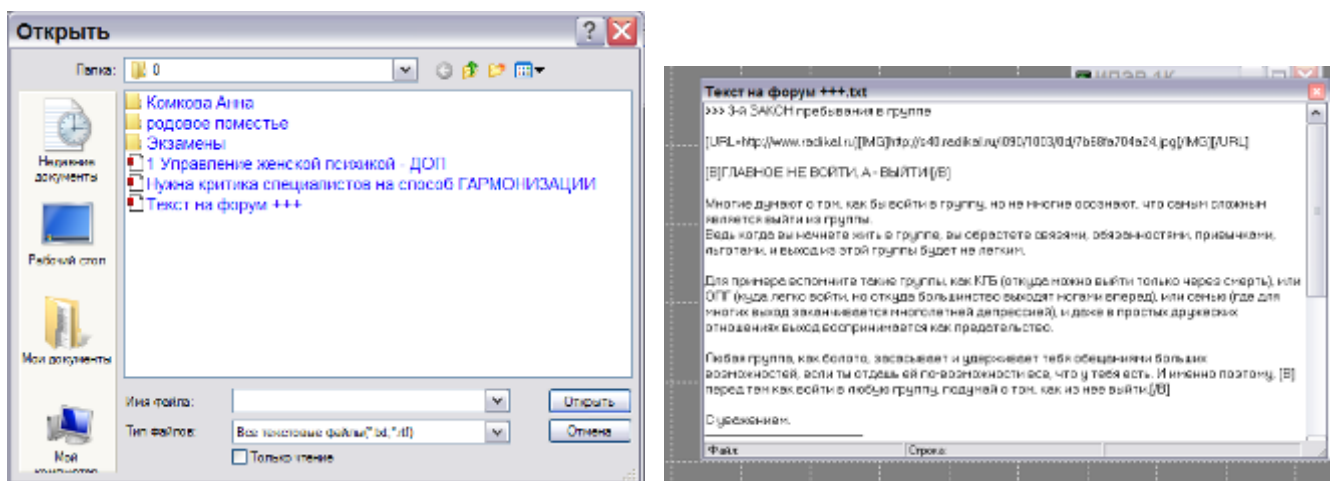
Открыть

Папка: 0

Недавние документы

Рабочий стол

Мои документы

Мой компьютер

Комкова Анна
родовое поместье
Экзамены
1 Управление женской психикой - ДОП
Нужна критика специалистов на способ ГАРМОНИЗАЦИИ
Текст на форум +++

Имя файла:
Тип файлов: Все текстовые файлы(*.txt,*.rtf)
Только чтение
Открыть
Отмена

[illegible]

Текст на форум +++.txt

>>> 3-й ЗАКОН пребывания в группе

[URL=http://www.radikal.ru][IMG]http://s40.radikal.ru/i090/1003/0d/7b68fa704a24.jpg[/IMG][/URL]

[B]ГЛАВНОЕ НЕ ВОЙТИ, А - ВЫЙТИ[/B]

Многие думают о том, как бы войти в группу, но не многие осознают, что самым сложным является выйти из группы.
Ведь когда вы начнете жить в группе, вы срастете связями, обязанностями, привычками, льготами, и выход из этой группы будет не легким.

Для примера вспомните такие группы, как КГБ (откуда можно выйти только через смерть), или ОПГ (куда легко войти, но откуда большинство выходят ногами вперед), или семью (где для многих выход заканчивается многолетней депрессией), и даже в простых дружеских отношениях выход воспринимается как предательство.

Любая группа, как болото, засасывает и удерживает тебя обещаниями больших возможностей, если ты отдашь ей по-возможности все, что у тебя есть. И именно поэтому, [B] перед тем как войти в любую группу, подумай о том, как из нее выйти.[/B]

С уважением,

Файл:
Строка: